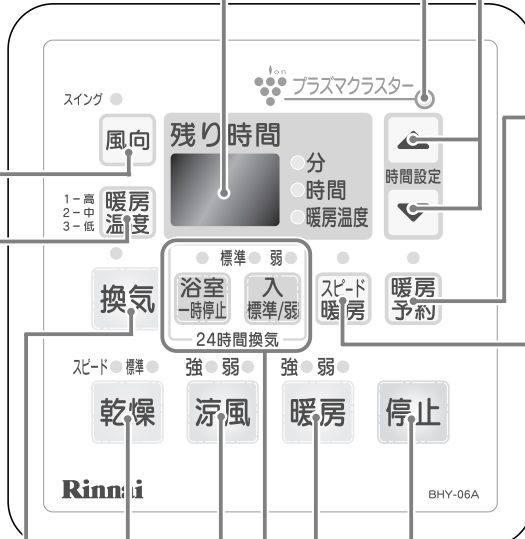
on
プラズマクラスター

スイング
風向
残り時間
分
時間
暖房温度
時間設定

1－高
2－中
3－低
暖房
温度

標準 弱
換気
浴室
一時停止
入
標準/弱
スピード
暖房
暖房
予約
24時間換気

スピード 標準
強 弱
強 弱
乾燥
涼風
暖房
停止

Rinnai
BHY-06A